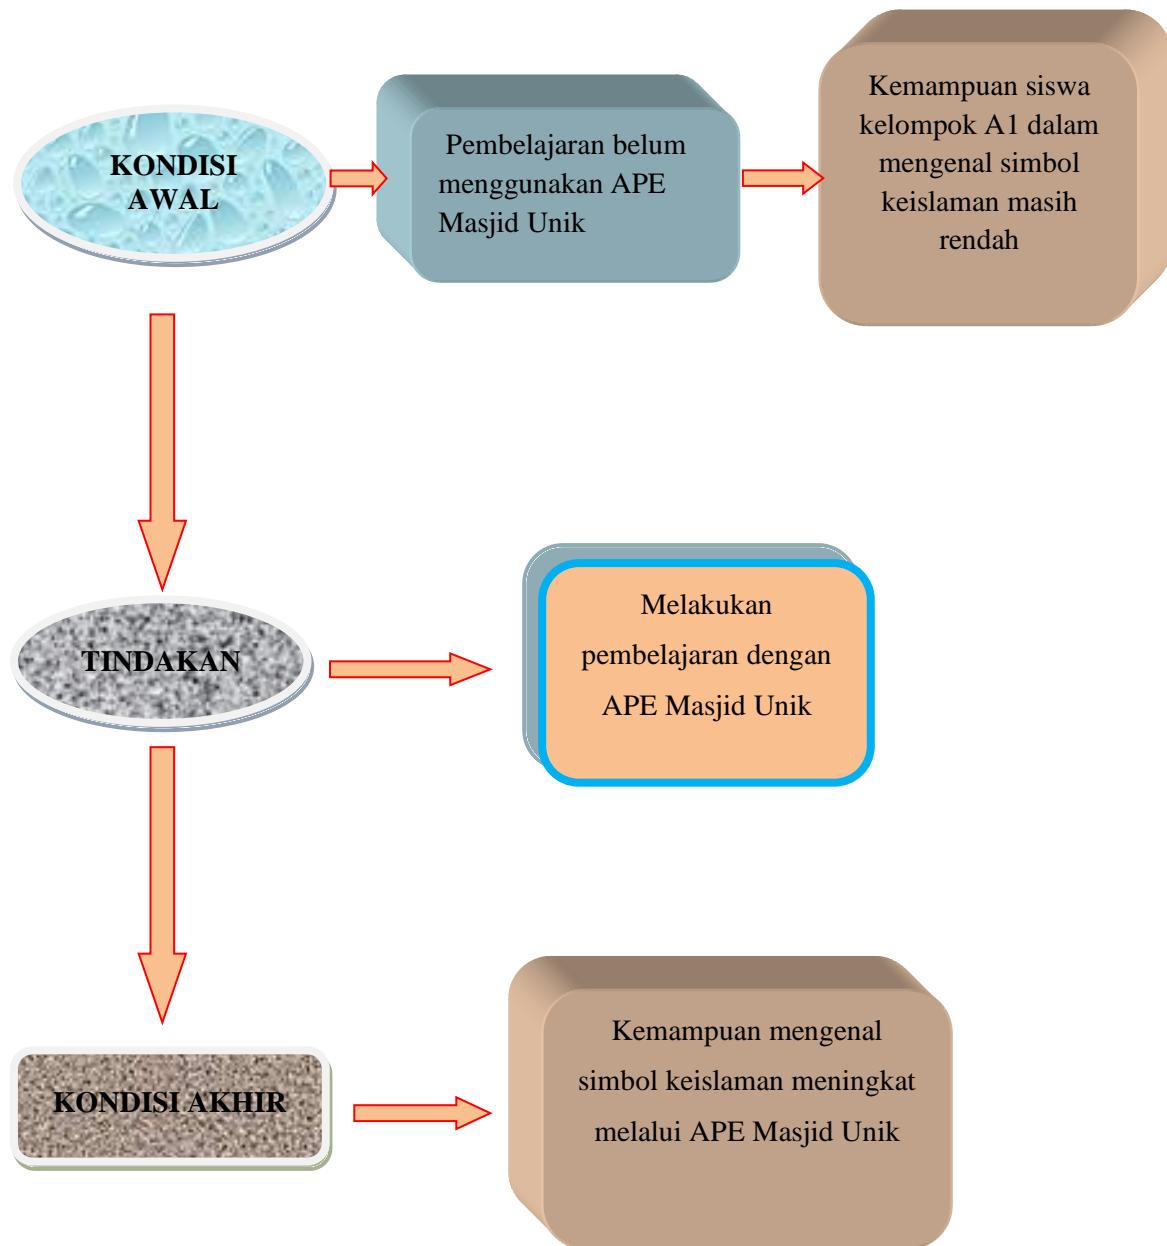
KONDISI AWAL

Pembelajaran belum menggunakan APE Masjid Unik

Kemampuan siswa kelompok A1 dalam mengenal simbol keislaman masih rendah

TINDAKAN

Melakukan pembelajaran dengan APE Masjid Unik

KONDISI AKHIR

Kemampuan mengenal simbol keislaman meningkat melalui APE Masjid Unik